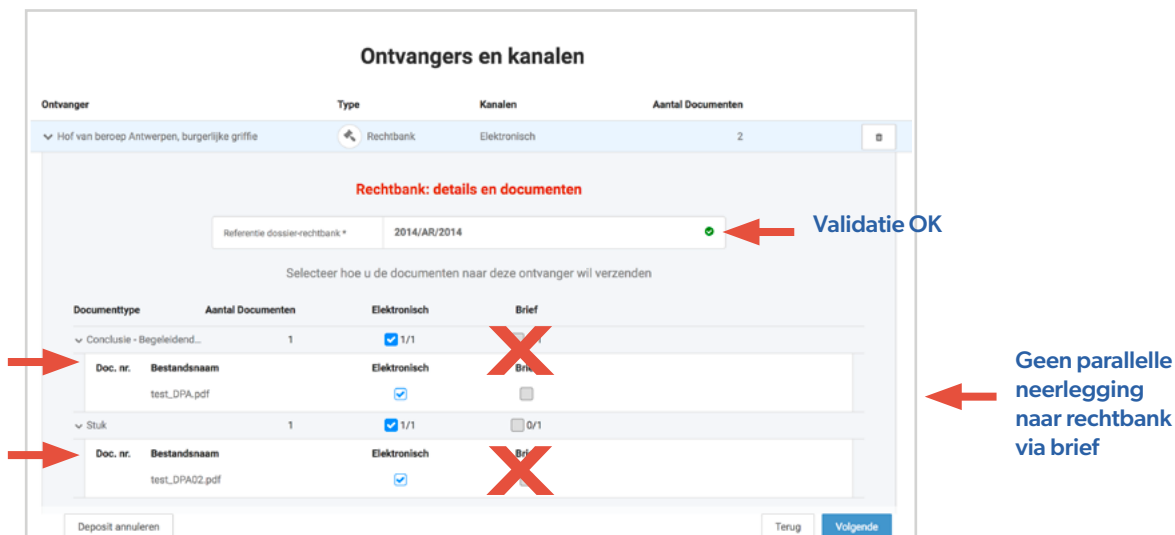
Ontvangers en kanalen

| Ontvanger | Type | Kanalen | Aantal Documenten |
|---|---|---|---|
| Hof van beroep Antwerpen, burgerlijke griffie | Rechtbank | Elektronisch | 2 |

Rechtbank: details en documenten

Referentie dossier-rechtbank * 2014/AR/2014

Validatie OK

Selecteer hoe u de documenten naar deze ontvanger wil verzenden

| Documenttype | Aantal Documenten | Elektronisch | Brief |
|---|---|---|---|
| Conclusie - Begeleidend... | 1 | 1/1 | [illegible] |

| Doc. nr. | Bestandsnaam | Elektronisch | Brief |
|---|---|---|---|
| | test_DPA.pdf | | |

| Documenttype | Aantal Documenten | Elektronisch | Brief |
|---|---|---|---|
| Stuk | 1 | 1/1 | 0/1 |

| Doc. nr. | Bestandsnaam | Elektronisch | Brief |
|---|---|---|---|
| | test_DPA02.pdf | | |

Geen parallelle neerlegging naar rechtbank via brief

Deposit annuleren

Terug

Volgende